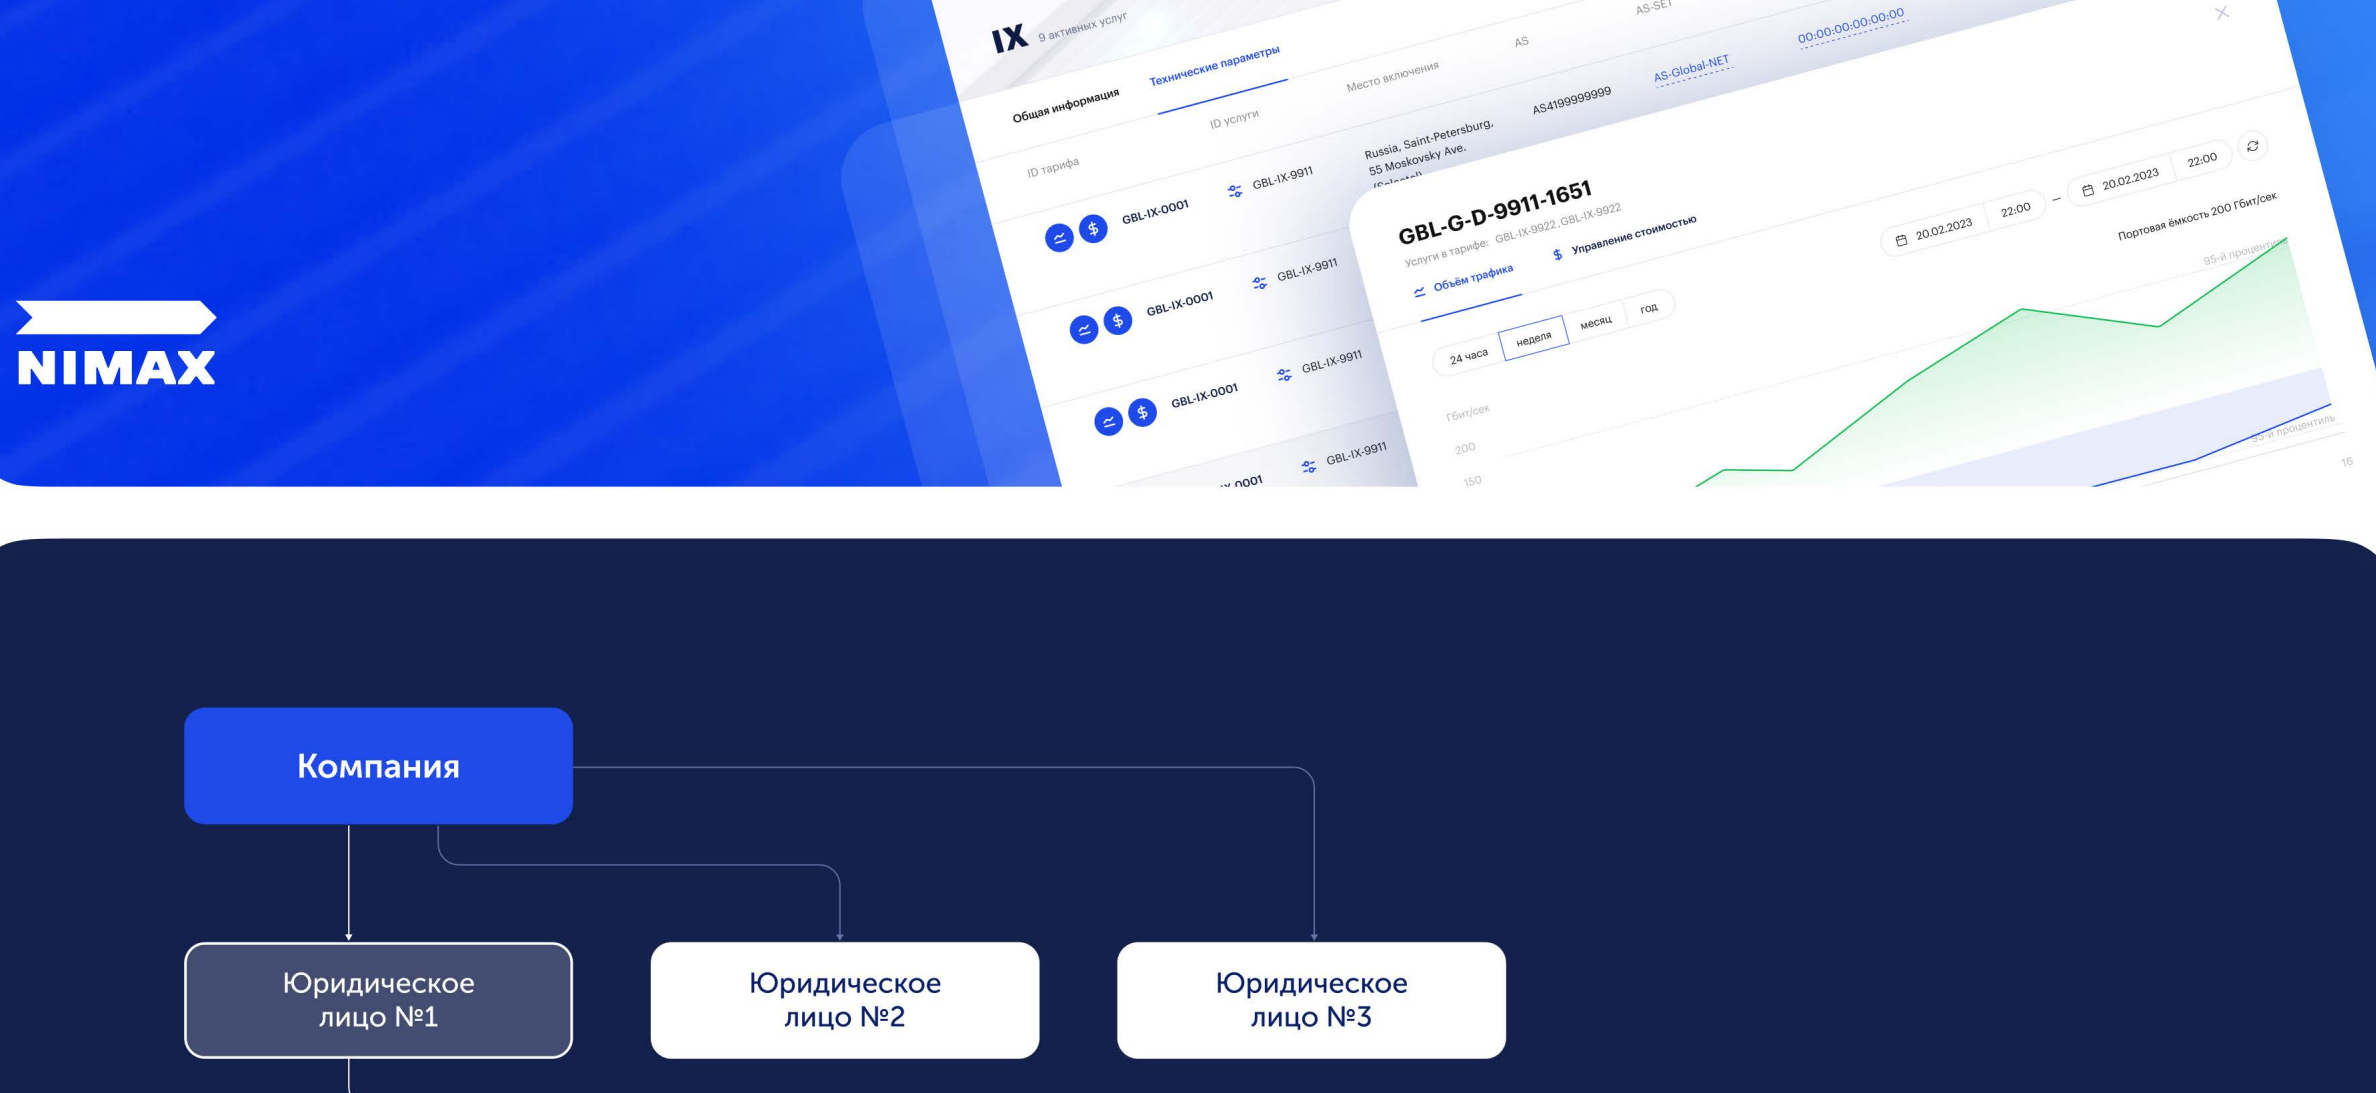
NIMAX

IX 9 активных услуг

Общая информация
Технические параметры

ID тарифа
ID услуги
Место включения
AS
AS-SET

GBL-IX-0001
GBL-IX-9911
Russia, Saint-Petersburg, 55 Moskovsky Ave.
AS4199999999
AS-Global-NET
00:00:00:00:00:00

GBL-IX-0001
GBL-IX-9911

GBL-IX-0001
GBL-IX-9911

GBL-IX-9911

GBL-G-D-9911-1651
Услуги в тарифе: GBL-IX-9922, GBL-IX-9922

Объём трафика
Управление стоимостью

20.02.2023 22:00 – 20.02.2023 22:00

Портовая ёмкость 200 Гбит/сек

24 часа
неделя
месяц
год

Гбит/сек
200
150

95-й процентиль
95-й процентиль
16

Компания

Юридическое лицо №1

Юридическое лицо №2

Юридическое лицо №3